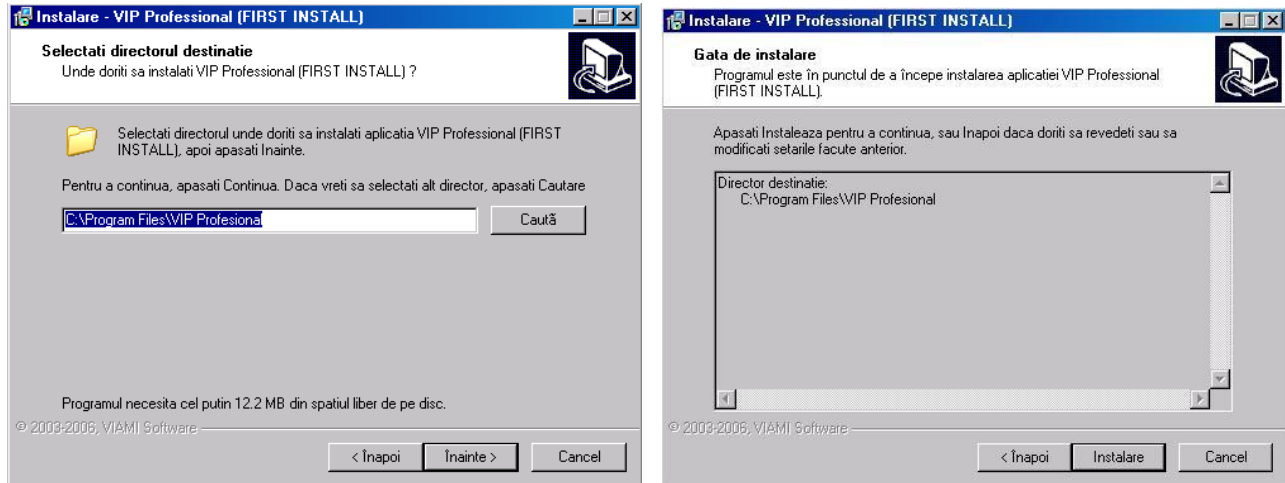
Instalare - VIP Professional (FIRST INSTALL)

Selectati directorul destinatie
Unde doriti sa instalati VIP Professional (FIRST INSTALL) ?

Selectati directorul unde doriti sa instalati aplicatia VIP Professional (FIRST INSTALL), apoi apasati Inainte.

Pentru a continua, apasati Continua. Daca vreti sa selectati alt director, apasati Cautare

C:\Program Files\VIP Profesional

Caută

Programul necesita cel putin 12.2 MB din spatiul liber de pe disc.

© 2003-2006, VIAMI Software

< Înapoi | Înainte > | Cancel

Instalare - VIP Professional (FIRST INSTALL)

Gata de instalare
Programul este în punctul de a începe instalarea aplicatiei VIP Professional (FIRST INSTALL).

Apasati Instaleaza pentru a continua, sau Inapoi daca doriti sa revedeti sau sa modificati setarile facute anterior.

Director destinatie:
C:\Program Files\VIP Profesional

© 2003-2006, VIAMI Software

< Înapoi | Instalare | Cancel